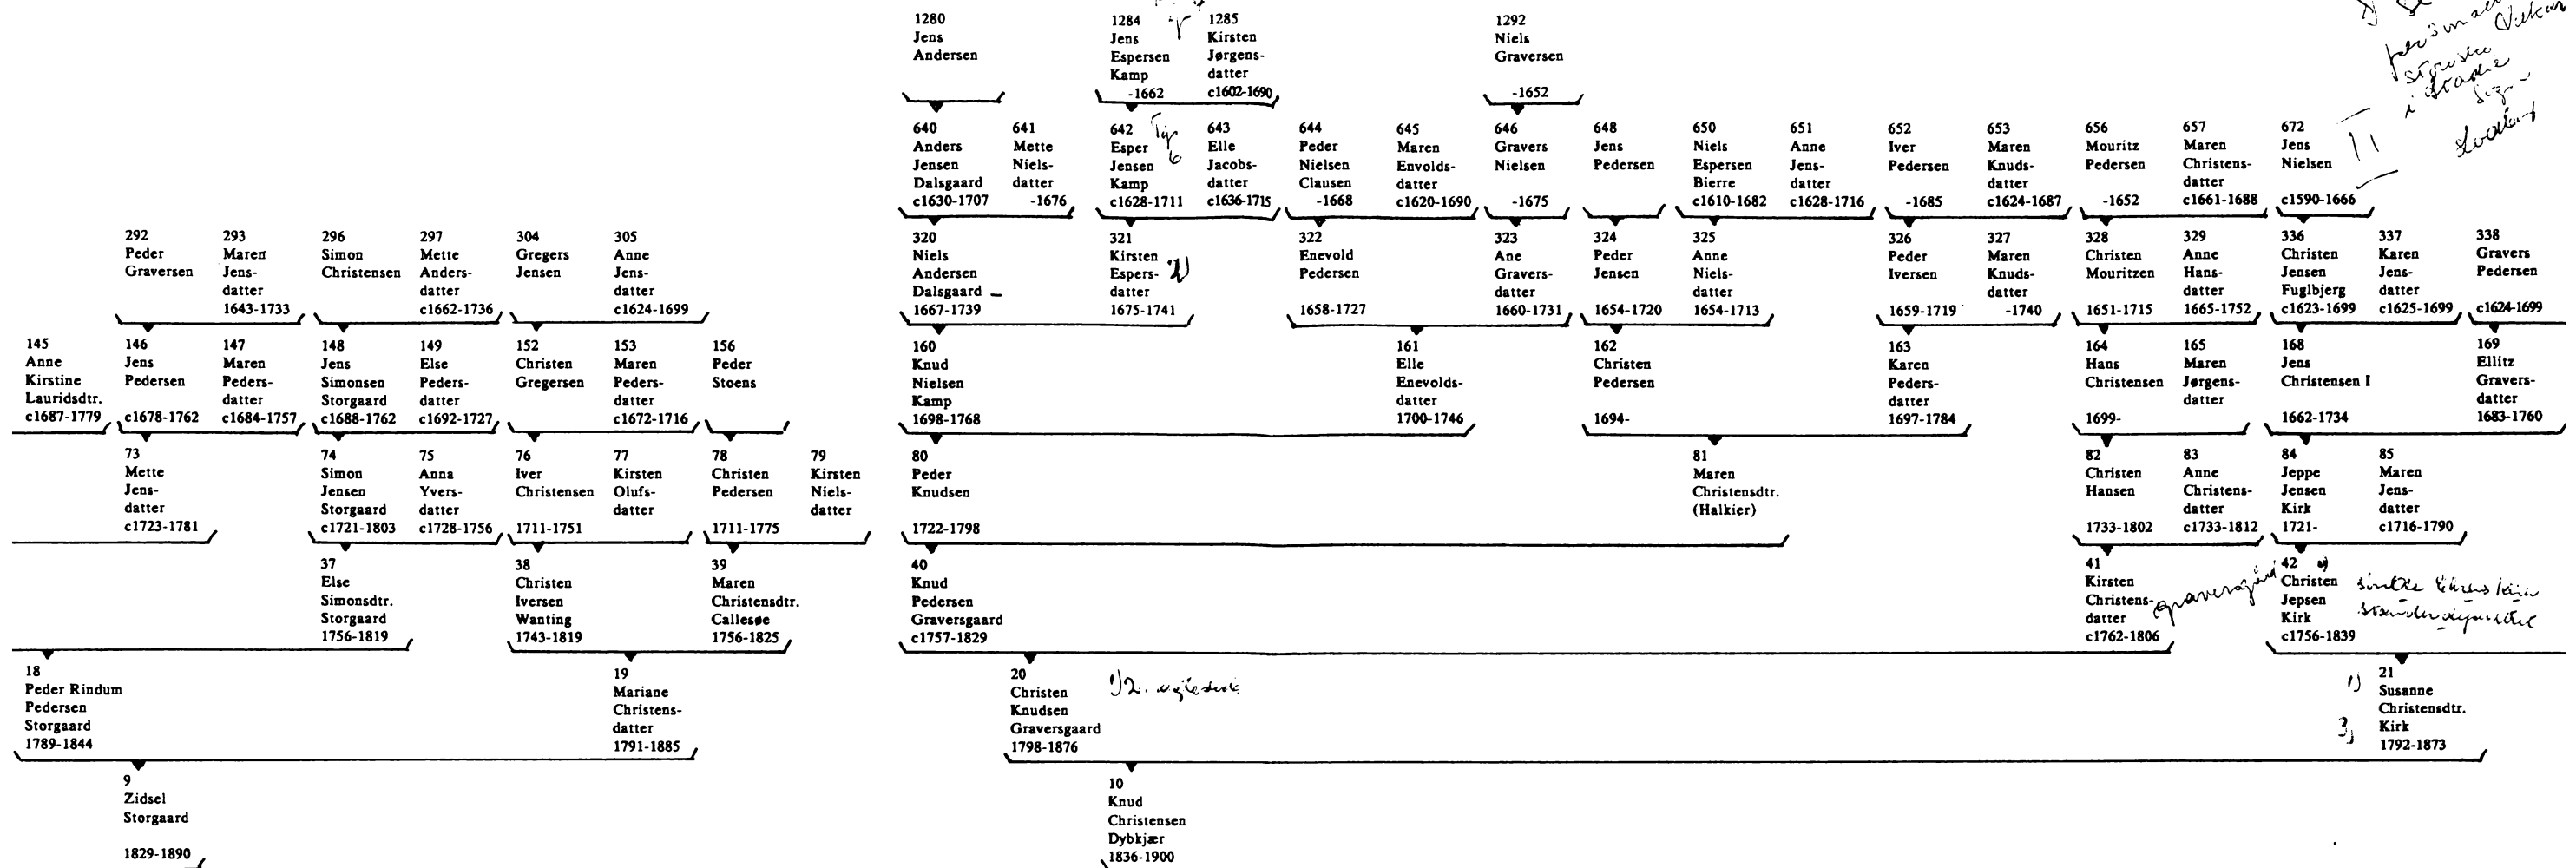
1280
Jens
Andersen

1284
Jens
Espersen
Kamp
-1662

1285
Kirsten
Jørgensdatter
c1602-1690

1292
Niels
Graversen
-1652

640
Anders
Jensen
Dalsgaard
c1630-1707

641
Mette
Nielsdatter
-1676

642
Esper
Jensen
Kamp
c1628-1711

643
Elle
Jacobsdatter
c1636-1715

644
Peder
Nielsen
Clausen
-1668

645
Maren
Envoldsdatter
c1620-1690

646
Gravers
Nielsen
-1675

648
Jens
Pedersen

650
Niels
Espersen
Bierre
c1610-1682

651
Anne
Jensdatter
c1628-1716

652
Iver
Pedersen
-1685

653
Maren
Knudsdatter
c1624-1687

656
Mouritz
Pedersen
-1652

657
Maren
Christensdatter
c1661-1688

672
Jens
Nielsen
c1590-1666

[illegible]

292
Peder
Graversen

293
Maren
Jensdatter
1643-1733

296
Simon
Christensen

297
Mette
Andersdatter
c1662-1736

304
Gregers
Jensen

305
Anne
Jensdatter
c1624-1699

320
Niels
Andersen
Dalsgaard
1667-1739

321
Kirsten
Espersdatter
1675-1741

322
Enevold
Pedersen
1658-1727

323
Ane
Graversdatter
1660-1731

324
Peder
Jensen
1654-1720

325
Anne
Nielsdatter
1654-1713

326
Peder
Iversen
1659-1719

327
Maren
Knudsdatter
-1740

328
Christen
Mouritzen
1651-1715

329
Anne
Hansdatter
1665-1752

336
Christen
Jensen
Fuglbjerg
c1623-1699

337
Karen
Jensdatter
c1625-1699

338
Gravers
Pedersen
c1624-1699

145
Anne
Kirstine
Lauridsdtr.
c1687-1779

146
Jens
Pedersen
c1678-1762

147
Maren
Pedersdatter
c1684-1757

148
Jens
Simonsen
Storgaard
c1688-1762

149
Else
Pedersdatter
c1692-1727

152
Christen
Gregersen

153
Maren
Pedersdatter
c1672-1716

156
Peder
Stoens

160
Knud
Nielsen
Kamp
1698-1768

161
Elle
Enevoldsdatter
1700-1746

162
Christen
Pedersen
1694-

163
Karen
Pedersdatter
1697-1784

164
Hans
Christensen
1699-

165
Maren
Jørgensdatter

168
Jens
Christensen I
1662-1734

169
Ellitz
Graversdatter
1683-1760

73
Mette
Jensdatter
c1723-1781

74
Simon
Jensen
Storgaard
c1721-1803

75
Anna
Yversdatter
c1728-1756

76
Iver
Christensen
1711-1751

77
Kirsten
Olufsdatter

78
Christen
Pedersen
1711-1775

79
Kirsten
Nielsdatter

80
Peder
Knudsen
1722-1798

81
Maren
Christensdtr.
(Halkier)

82
Christen
Hansen
1733-1802

83
Anne
Christensdatter
c1733-1812

84
Jeppe
Jensen
Kirk
1721-

85
Maren
Jensdatter
c1716-1790

37
Else
Simonsdtr.
Storgaard
1756-1819

38
Christen
Iversen
Wanting
1743-1819

39
Maren
Christensdtr.
Callesøe
1756-1825

40
Knud
Pedersen
Graversgaard
c1757-1829

41
Kirsten
Christensdatter
c1762-1806

Graversgård

42
Christen
Jepsen
Kirk
c1756-1839

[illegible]

18
Peder Rindum
Pedersen
Storgaard
1789-1844

19
Mariane
Christensdatter
1791-1885

20
Christen
Knudsen
Graversgaard
1798-1876

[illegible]

21
Susanne
Christensdtr.
Kirk
1792-1873

9
Zidsel
Storgaard
1829-1890

10
Knud
Christensen
Dybkjær
1836-1900